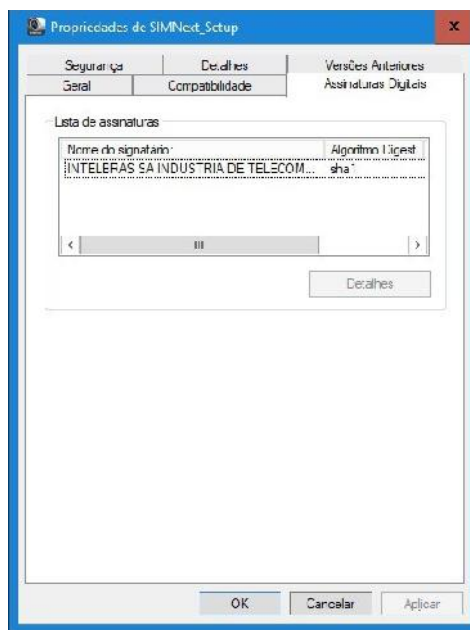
Propriedades de SIMNext_Setup

Segurança
Detalhes
Versões Anteriores
Geral
Compatibilidade
Assinaturas Digitais

Lista de assinaturas

| Nome do signatário: | Algoritmo Digest |
|---|---|
| INTELBRAS SA INDUSTRIA DE TELECOM... | sha1 |

Detalhes

OK
Cancelar
Aplicar